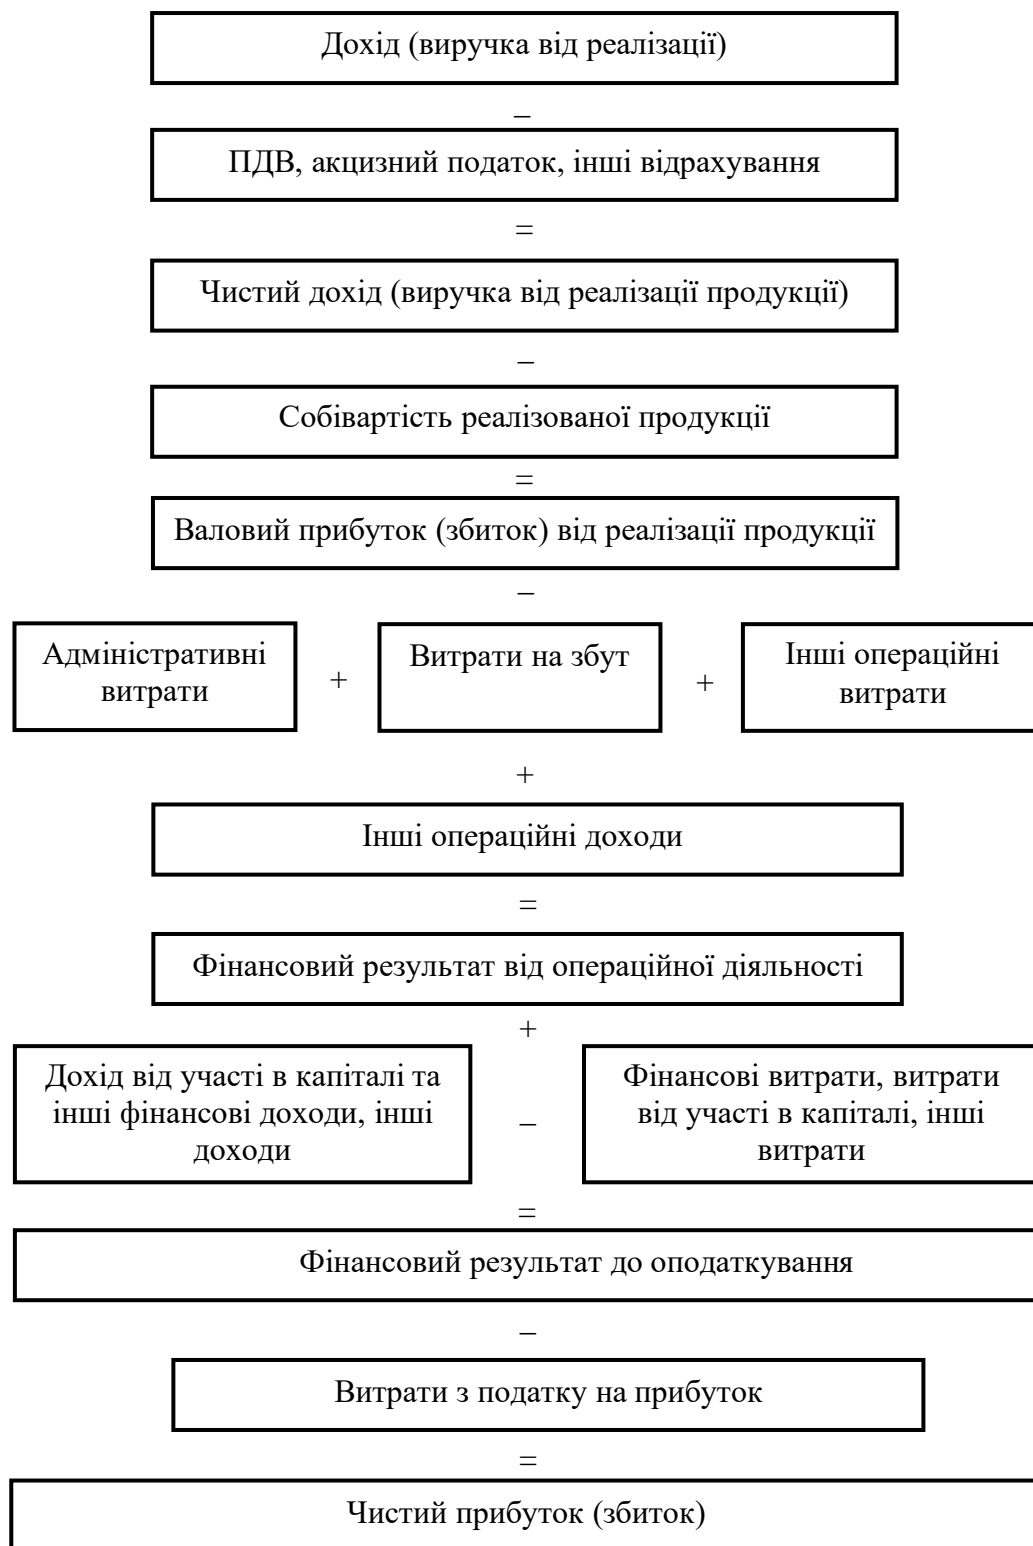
Дохід (виручка від реалізації)

–

ПДВ, акцизний податок, інші відрахування

=

Чистий дохід (виручка від реалізації продукції)

–

Собівартість реалізованої продукції

=

Валовий прибуток (збиток) від реалізації продукції

–

Адміністративні витрати

+

Витрати на збут

+

Інші операційні витрати

+

Інші операційні доходи

=

Фінансовий результат від операційної діяльності

+

Дохід від участі в капіталі та інші фінансові доходи, інші доходи

–

Фінансові витрати, витрати від участі в капіталі, інші витрати

=

Фінансовий результат до оподаткування

–

Витрати з податку на прибуток

=

Чистий прибуток (збиток)